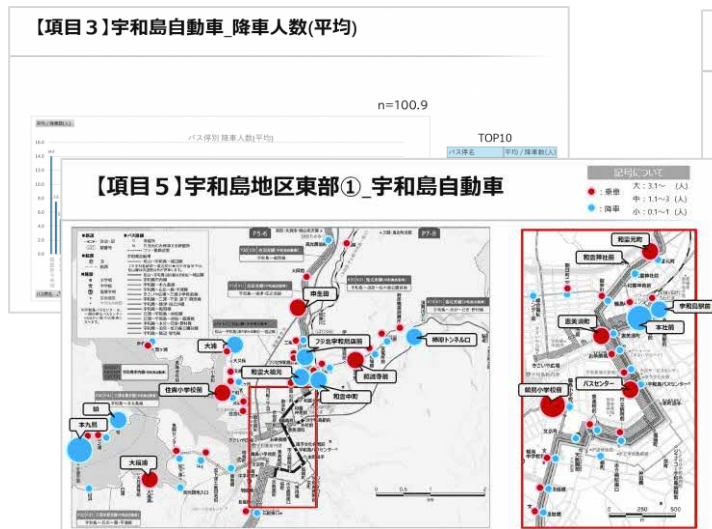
【項目３】宇和島自動車_降車人数(平均)

n=100.9

バス停別 降車人数(平均)

TOP10

| バス停名 | 平均 / 降車数(人) |
|---|---|

【項目５】宇和島地区東部①_宇和島自動車

記号について

● : 乗車　● : 降車

大 : 3.1～ (人)
中 : 1.1～3 (人)
小 : 0.1～1 (人)

P5-6

P7-8

申生田

フジ北宇和島病院前

大浦

和霊大橋元

柿原トンネル口

住吉小学校前

和霊中町

柿原診療

鶴

本九島

大福浦

和霊元町

和霊神社前

宇和島駅前

恵美須町

本社前

鶴島小学校前

バスセンター

0 250 500

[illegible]